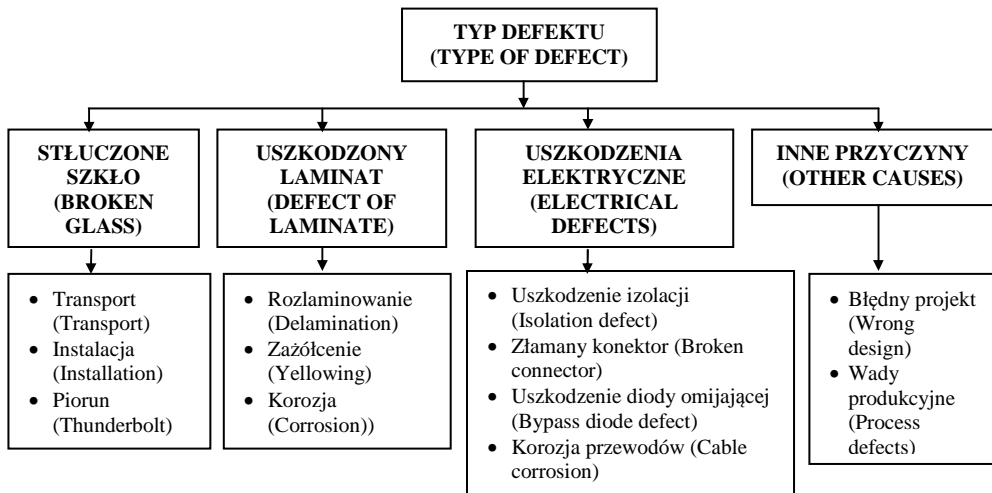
TYP DEFEKTU (TYPE OF DEFECT)

STŁUCZONE SZKŁO (BROKEN GLASS)

- Transport (Transport)
- Instalacja (Installation)
- Piorun (Thunderbolt)

USZKODZONY LAMINAT (DEFECT OF LAMINATE)

- Rozlaminowanie (Delamination)
- Zażółcenie (Yellowing)
- Korozja (Corrosion))

USZKODZENIA ELEKTRYCZNE (ELECTRICAL DEFECTS)

- Uszkodzenie izolacji (Isolation defect)
- Złamany konektor (Broken connector)
- Uszkodzenie diody omijającej (Bypass diode defect)
- Korozja przewodów (Cable corrosion)

INNE PRZYCZYNY (OTHER CAUSES)

- Błędny projekt (Wrong design)
- Wady produkcyjne (Process defects)